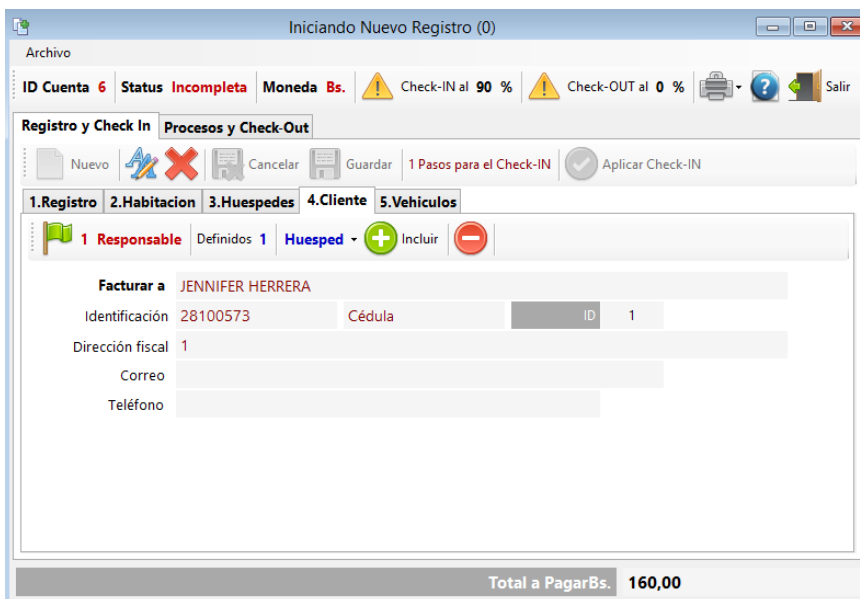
Iniciando Nuevo Registro (0)

Archivo

ID Cuenta 6 Status Incompleta Moneda Bs. Check-IN al 90 % Check-OUT al 0 % Salir

Registro y Check In Procesos y Check-Out

Nuevo Cancelar Guardar 1 Pasos para el Check-IN Aplicar Check-IN

1.Registro 2.Habitacion 3.Huespedes 4.Cliente 5.Vehiculos

1 Responsable Definidos 1 Huesped Incluir

Facturar a JENNIFER HERRERA
Identificación 28100573 Cédula ID 1
Dirección fiscal 1
Correo
Teléfono

Total a PagarBs. 160,00